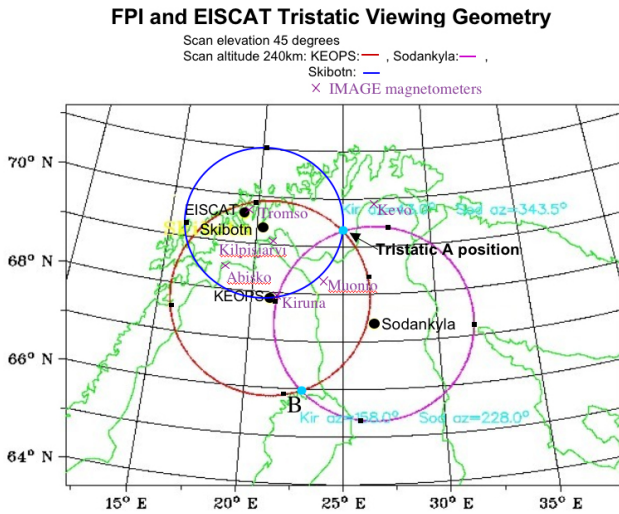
FPI and EISCAT Tristatic Viewing Geometry

Scan elevation 45 degrees
Scan altitude 240km: KEOPS: , Sodankyla: , Skibotn:
× IMAGE magnetometers

70° N
68° N
66° N
64° N

EISCAT
Tromso
Skibotn
Kilpisjarvi
Abisko
KEOPS
Kiruna
Muonio
Kevo
Kir az=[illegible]
Sod az=343.5°
Tristatic A position
Sodankyla
B
Kir az=158.0°
Sod az=228.0°

15° E
20° E
25° E
30° E
35° E